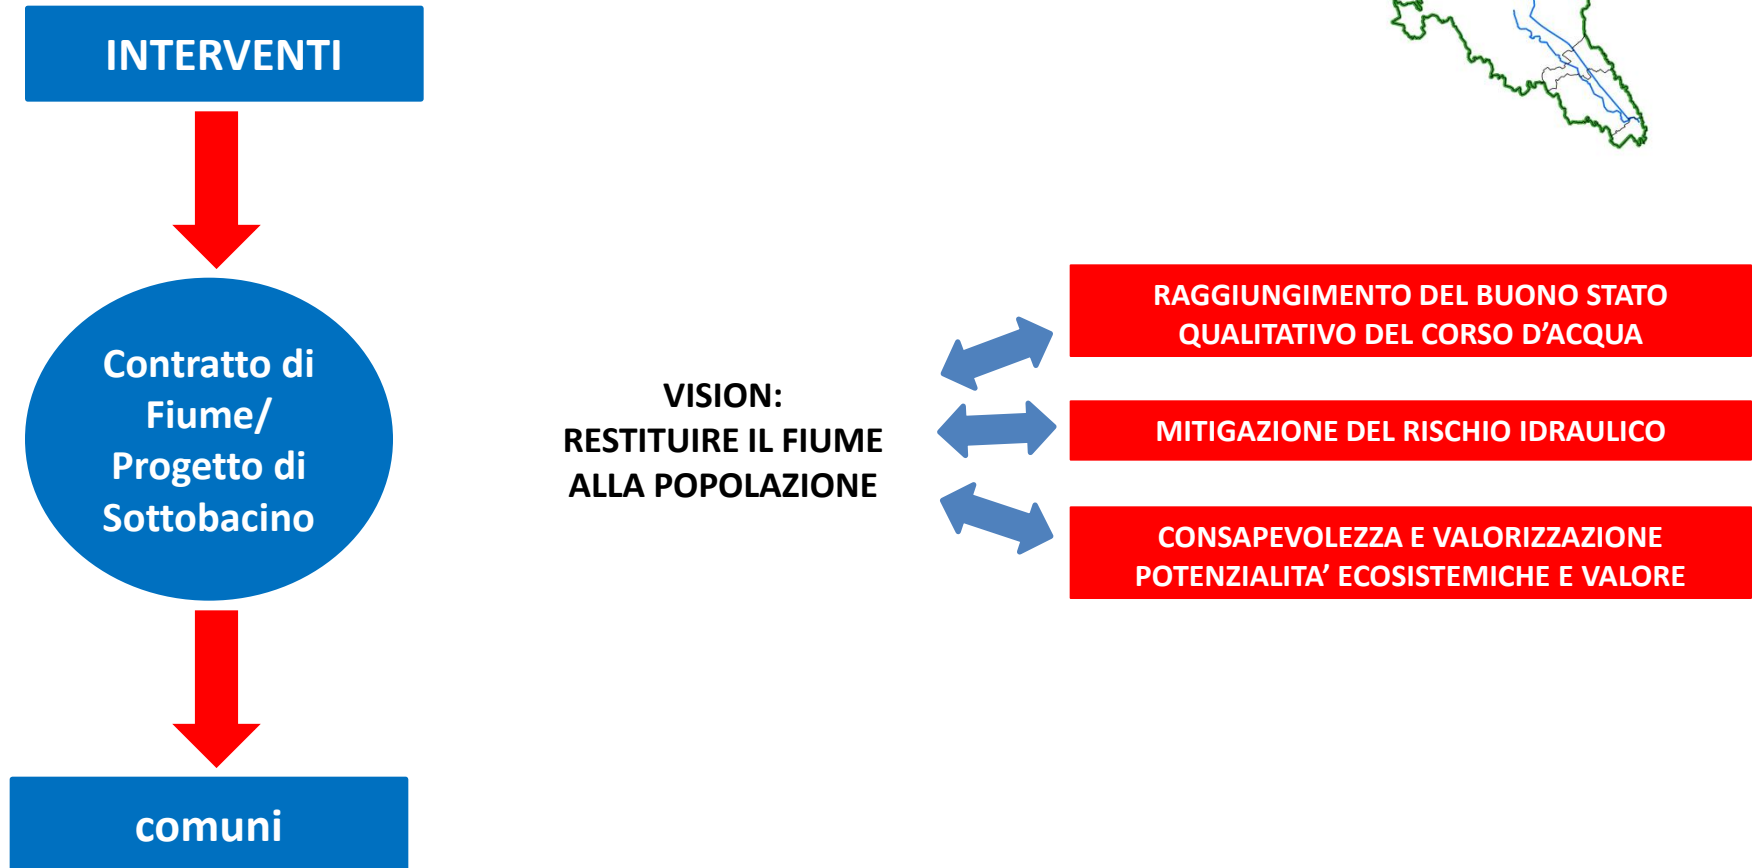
INTERVENTI

Contratto di Fiume/ Progetto di Sottobacino

comuni

VISION:
RESTITUIRE IL FIUME ALLA POPOLAZIONE

RAGGIUNGIMENTO DEL BUONO STATO QUALITATIVO DEL CORSO D’ACQUA

MITIGAZIONE DEL RISCHIO IDRAULICO

CONSAPEVOLEZZA E VALORIZZAZIONE POTENZIALITA’ ECOSISTEMICHE E VALORE